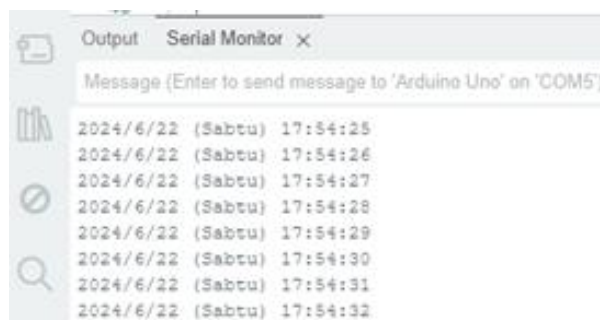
Output Serial Monitor ×

Message (Enter to send message to 'Arduino Uno' on 'COM5')

2024/6/22 (Sabtu) 17:54:25
2024/6/22 (Sabtu) 17:54:26
2024/6/22 (Sabtu) 17:54:27
2024/6/22 (Sabtu) 17:54:28
2024/6/22 (Sabtu) 17:54:29
2024/6/22 (Sabtu) 17:54:30
2024/6/22 (Sabtu) 17:54:31
2024/6/22 (Sabtu) 17:54:32